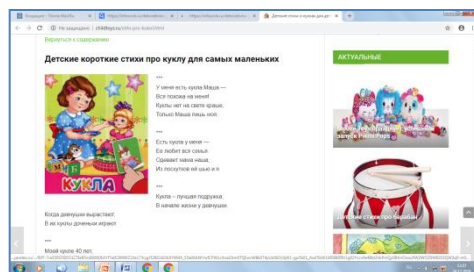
Вернуться к содержанию

Детские короткие стихи про куклу для самых маленьких

КУКЛА

***
У меня есть кукла Маша —
Всех похожа на меня!
Куклы нет на свете краше,
Только Маша лишь моя.

***
Есть кукла у меня —
Ее любит вся семья:
Одевает мама наша,
Из лоскутов ей шью и я

***
Кукла – лучшая подружка,
В начале жизни у девчушки.
Когда девчушки вырастают,
В их куклы доченьки играют.

***
Моей кукле 40 лет,

АКТУАЛЬНЫЕ

Детские стихи про барабан

Не защищено | childsy.ru